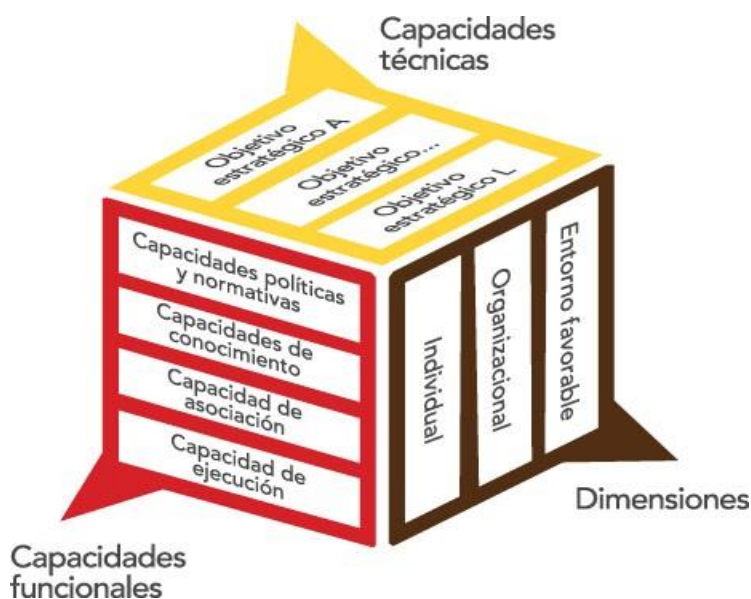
Capacidades técnicas

Objetivo estratégico A

Objetivo estratégico...

Objetivo estratégico L

Capacidades políticas y normativas

Capacidades de conocimiento

Capacidad de asociación

Capacidad de ejecución

Individual

Organizacional

Entorno favorable

Dimensiones

Capacidades funcionales